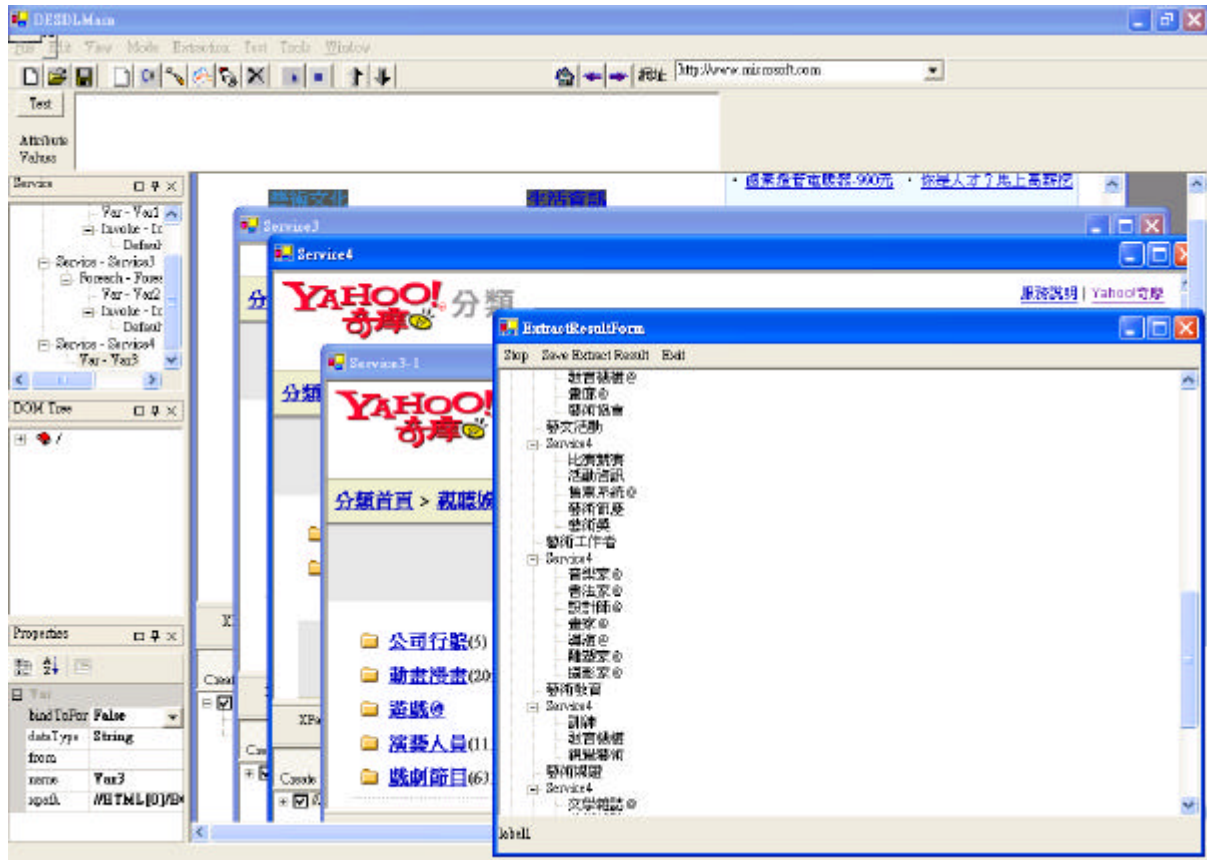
DESDLMain

File Edit View Mode Extraction Test Tools Window

網址 http://www.microsoft.com

Test

Attribute Values

Service

Var - Var1
Invoke - In
Default
Service - Service3
Foreach - Forea
Var - Var2
Invoke - In
Default
Service - Service4
Var - Var3

DOM Tree

Properties

Var
bindToFor False
dataType String
from
name Var3
xpath /HTML[0]/BO

· 感謝各界支持900元 · 你是人才?馬上高薪挖

Service3

Service4

YAHOO! 奇摩 分類

服務說明 | Yahoo!奇摩

Service3-1

YAHOO! 奇摩

分類首頁 > 視聽娛

公司行號(5)
動畫漫畫(20
遊戲@
演藝人員(11
戲劇節目(6)

ExtractResultForm

Stop Save Extract Result Exit

拍賣藝術@
畫廊@
藝術協會
藝文活動
Service4
比賽競賽
活動消息
售票系統@
藝術節慶
藝術獎
藝術工作者
Service4
音樂家@
書法家@
設計師@
畫家@
導演@
雕塑家@
攝影家@
藝術教育
Service4
訓練
拍賣藝術
網路藝術
藝術期間
Service4
文學雜誌@

label1